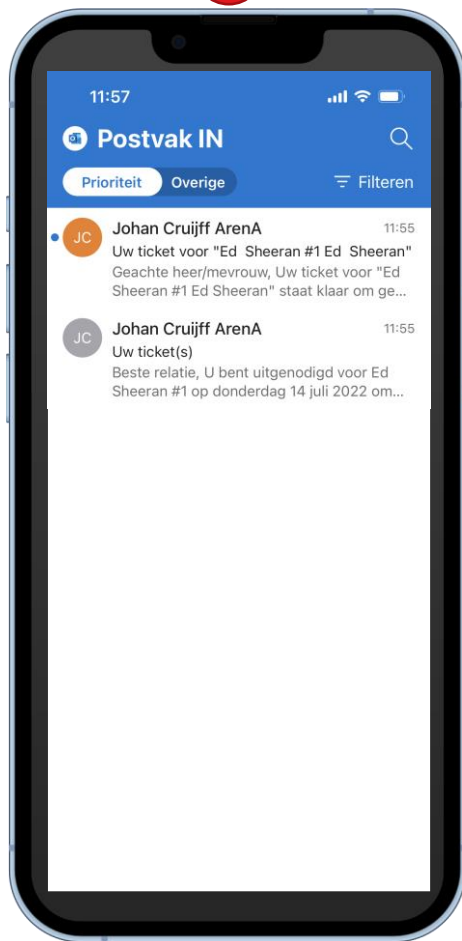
11:57

Postvak IN

Prioriteit Overige

Filteren

JC Johan Cruijff ArenA 11:55
Uw ticket voor "Ed Sheeran #1 Ed Sheeran"
Geachte heer/mevrouw, Uw ticket voor "Ed Sheeran #1 Ed Sheeran" staat klaar om ge...

JC Johan Cruijff ArenA 11:55
Uw ticket(s)
Beste relatie, U bent uitgenodigd voor Ed Sheeran #1 op donderdag 14 juli 2022 om...